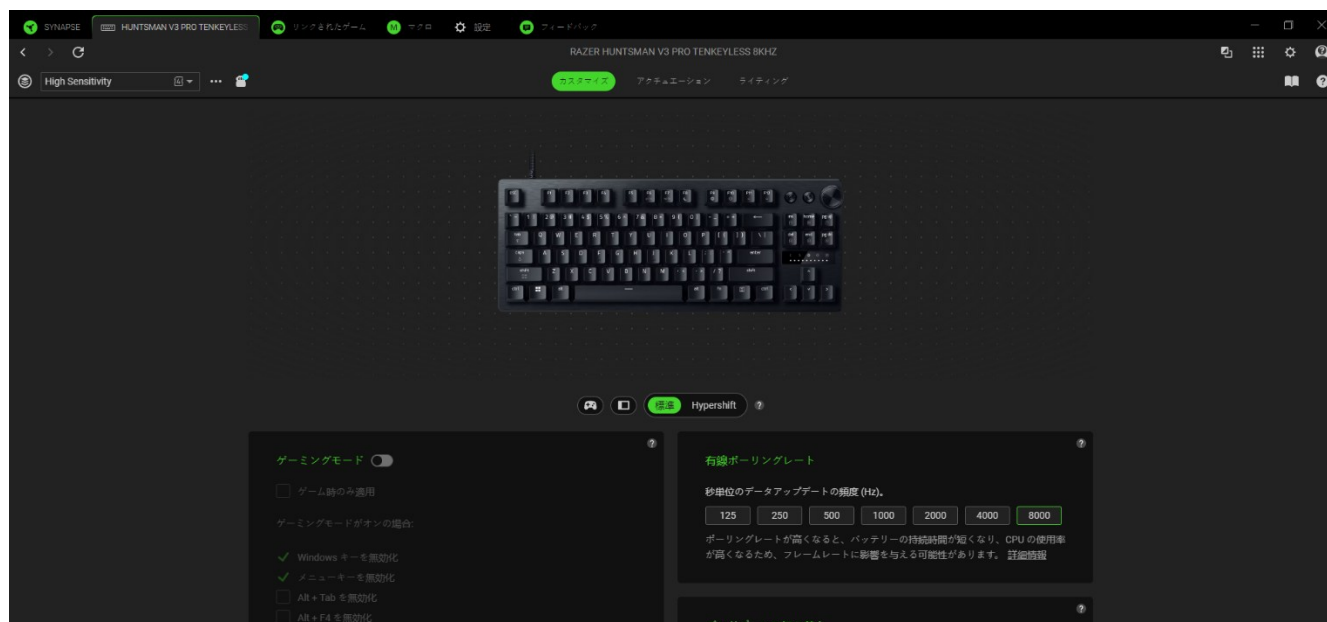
SYNAPSE HUNTSMAN V3 PRO TENKEYLESS リンクされたゲーム マクロ 設定 フィードバック

RAZER HUNTSMAN V3 PRO TENKEYLESS 8KHZ

High Sensitivity

カスタマイズ アクチュエーション ライティング

標準 Hypershift

ゲーミングモード

ゲーム時のみ適用

ゲーミングモードがオンの場合:

Windows キーを無効化

メニューキーを無効化

Alt + Tab を無効化

Alt + F4 を無効化

有線ポーリングレート

秒単位のデータアップデートの頻度 (Hz)。

| 125 | 250 | 500 | 1000 | 2000 | 4000 | 8000 |
|---|---|---|---|---|---|---|

ポーリングレートが高くなると、バッテリーの持続時間が短くなり、CPU の使用率が高くなるため、フレームレートに影響を与える可能性があります。 詳細情報